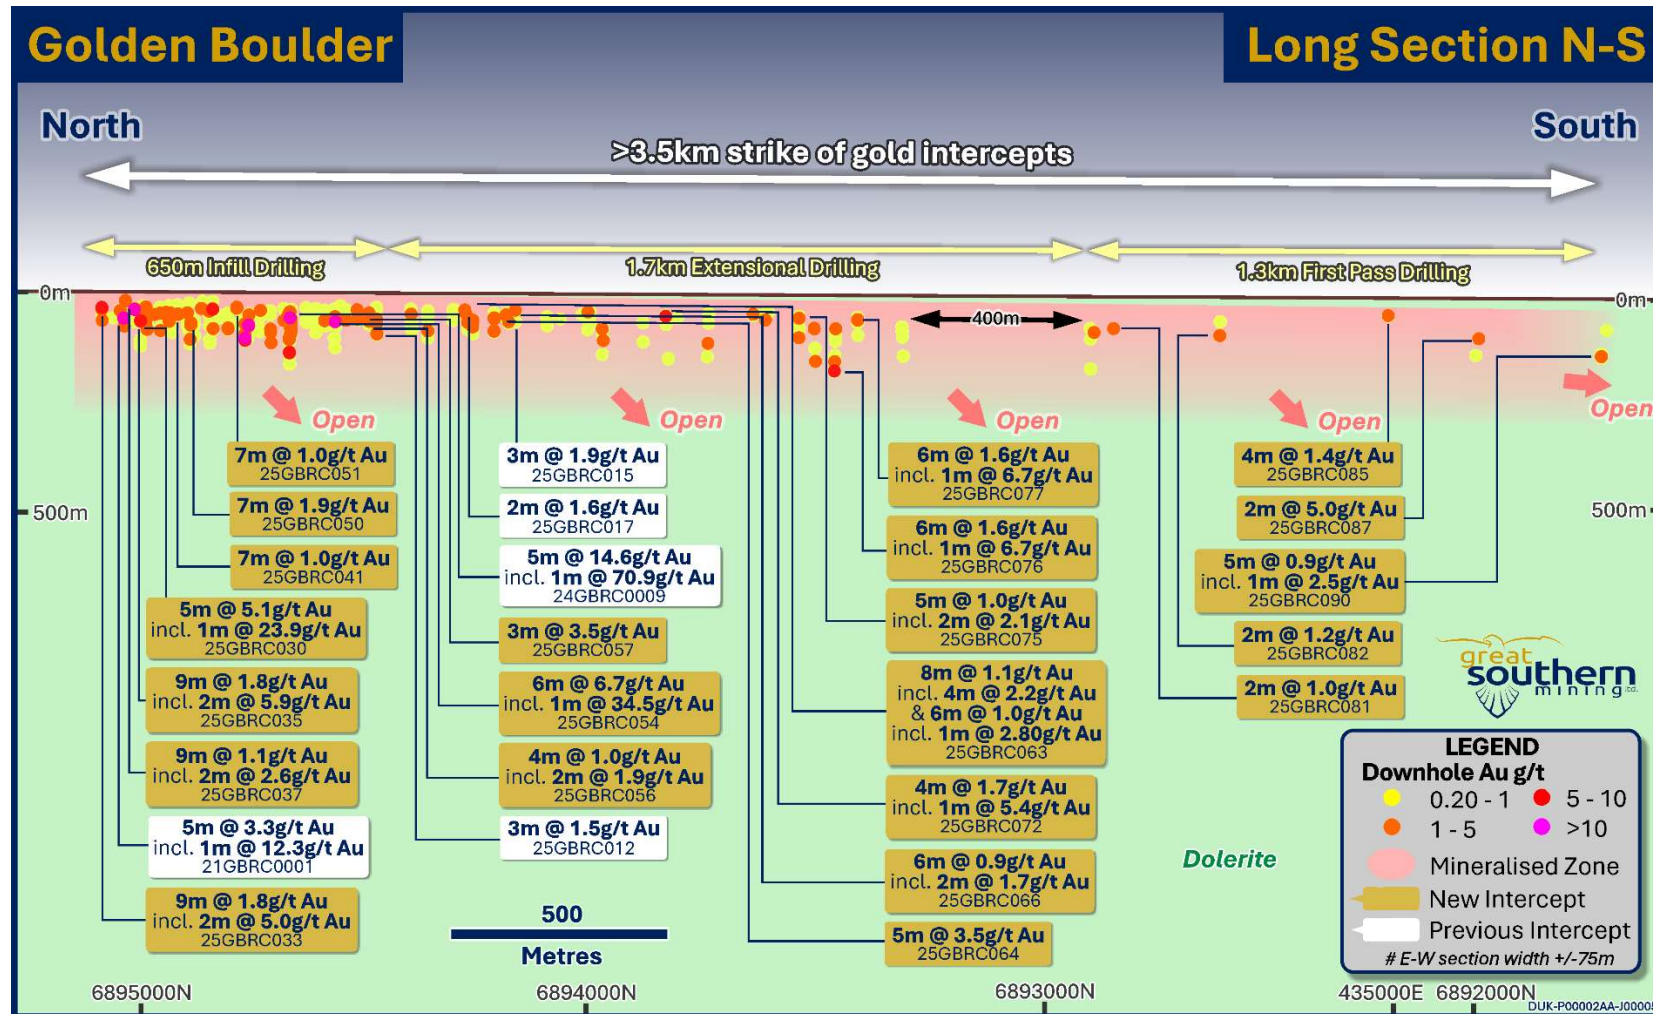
Golden Boulder

Long Section N-S

North

South

>3.5km strike of gold intercepts

650m Infill Drilling

1.7km Extensional Drilling

1.3km First Pass Drilling

0m

0m

400m

Open

Open

Open

Open

Open

500m

500m

7m @ 1.0g/t Au
25GBRC051

7m @ 1.9g/t Au
25GBRC050

7m @ 1.0g/t Au
25GBRC041

5m @ 5.1g/t Au
incl. 1m @ 23.9g/t Au
25GBRC030

9m @ 1.8g/t Au
incl. 2m @ 5.9g/t Au
25GBRC035

9m @ 1.1g/t Au
incl. 2m @ 2.6g/t Au
25GBRC037

5m @ 3.3g/t Au
incl. 1m @ 12.3g/t Au
21GBRC0001

9m @ 1.8g/t Au
incl. 2m @ 5.0g/t Au
25GBRC033

3m @ 1.9g/t Au
25GBRC015

2m @ 1.6g/t Au
25GBRC017

5m @ 14.6g/t Au
incl. 1m @ 70.9g/t Au
24GBRC0009

3m @ 3.5g/t Au
25GBRC057

6m @ 6.7g/t Au
incl. 1m @ 34.5g/t Au
25GBRC054

4m @ 1.0g/t Au
incl. 2m @ 1.9g/t Au
25GBRC056

3m @ 1.5g/t Au
25GBRC012

500
Metres

6m @ 1.6g/t Au
incl. 1m @ 6.7g/t Au
25GBRC077

6m @ 1.6g/t Au
incl. 1m @ 6.7g/t Au
25GBRC076

5m @ 1.0g/t Au
incl. 2m @ 2.1g/t Au
25GBRC075

8m @ 1.1g/t Au
incl. 4m @ 2.2g/t Au
& 6m @ 1.0g/t Au
incl. 1m @ 2.80g/t Au
25GBRC063

4m @ 1.7g/t Au
incl. 1m @ 5.4g/t Au
25GBRC072

6m @ 0.9g/t Au
incl. 2m @ 1.7g/t Au
25GBRC066

5m @ 3.5g/t Au
25GBRC064

4m @ 1.4g/t Au
25GBRC085

2m @ 5.0g/t Au
25GBRC087

5m @ 0.9g/t Au
incl. 1m @ 2.5g/t Au
25GBRC090

2m @ 1.2g/t Au
25GBRC082

2m @ 1.0g/t Au
25GBRC081

Dolerite

great southern mining ltd.

LEGEND
Downhole Au g/t
0.20 - 1
5 - 10
1 - 5
>10
Mineralised Zone
New Intercept
Previous Intercept
# E-W section width +/-75m

6895000N

6894000N

6893000N

435000E 6892000N

DUK-P00002AA-J000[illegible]